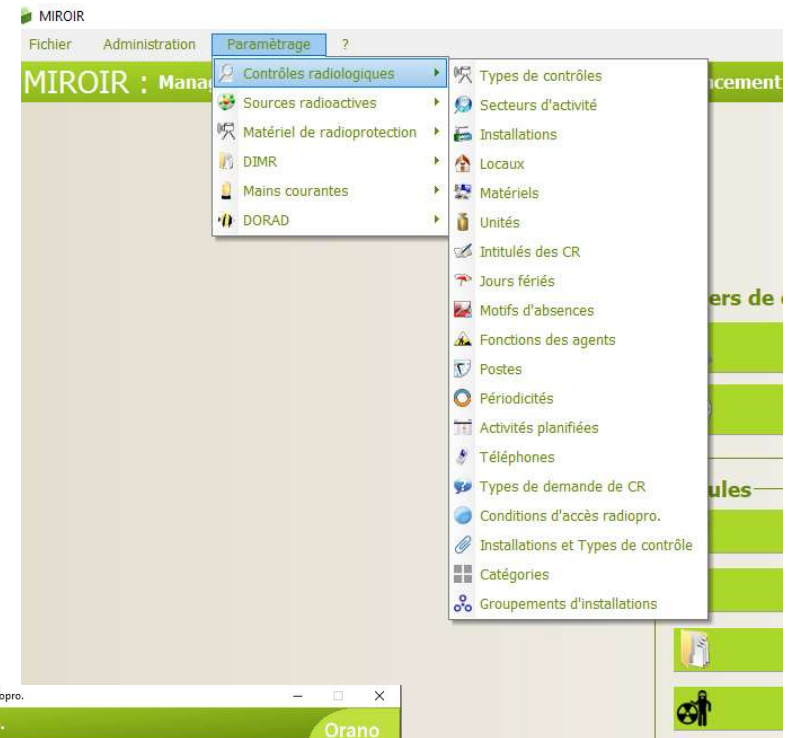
MIROIR

Fichier Administration Paramètrage ?

MIROIR : Mana

Contrôles radiologiques
Sources radioactives
Matériel de radioprotection
DIMR
Mains courantes
DORAD

Types de contrôles
Secteurs d'activité
Installations
Locaux
Matériels
Unités
Intitulés des CR
Jours fériés
Motifs d'absences
Fonctions des agents
Postes
Périodicités
Activités planifiées
Téléphones
Types de demande de CR
Conditions d'accès radiopro.
Installations et Types de contrôle
Catégories
Groupements d'installations

ncement

ers de

ules

opro.

Orano